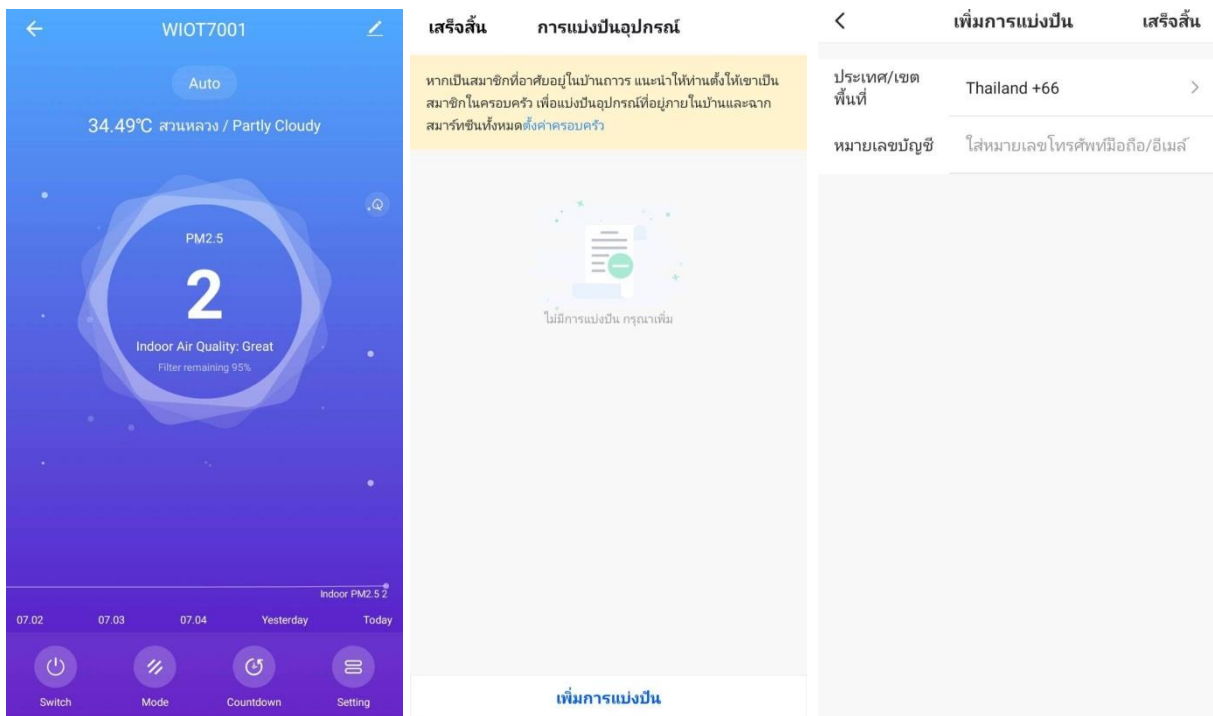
WIOT7001

Auto

34.49℃ สวนหลวง / Partly Cloudy

PM2.5

2

Indoor Air Quality: Great

Filter remaining 95%

Indoor PM2.5 2

07.02 07.03 07.04 Yesterday Today

Switch Mode Countdown Setting

เสร็จสิ้น การแบ่งปันอุปกรณ์

หากเป็นสมาชิกที่อาศัยอยู่ในบ้านถาวร แนะนำให้ท่านตั้งให้เขาเป็นสมาชิกในครอบครัว เพื่อแบ่งปันอุปกรณ์ที่อยู่ภายในบ้านและฉากสมาร์ทชีนทั้งหมดตั้งค่าครอบครัว

ไม่มีการแบ่งปัน กรุณาเพิ่ม

เพิ่มการแบ่งปัน

เพิ่มการแบ่งปัน เสร็จสิ้น

ประเทศ/เขตพื้นที่ Thailand +66

หมายเลขบัญชี ใส่หมายเลขโทรศัพท์มือถือ/อีเมล์